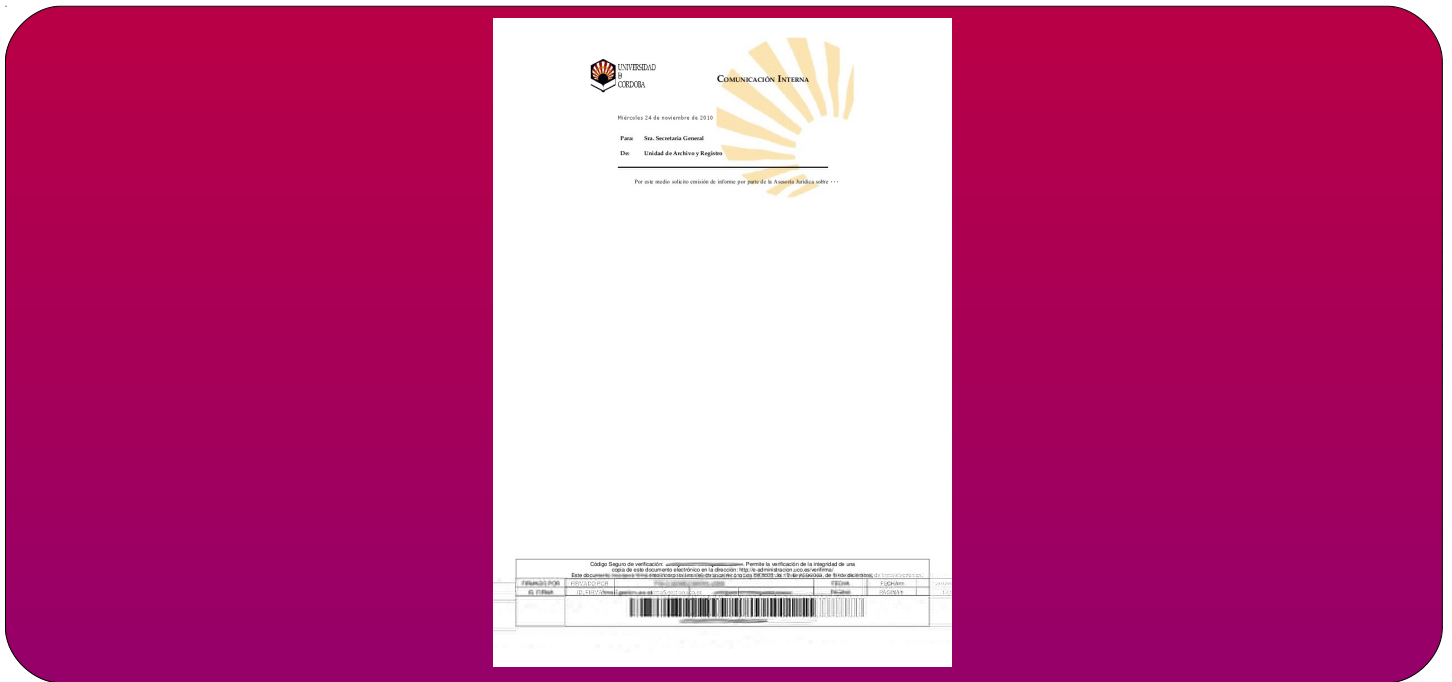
UNIVERSIDAD DE CORDOBA

COMUNICACIÓN INTERNA

Miércoles 24 de noviembre de 2010

Para: Sra. Secretaria General

De: Unidad de Archivo y Registro

Por este medio solicito emisión de informe por parte de la Asesoría Jurídica sobre . . .

Código Seguro de verificación: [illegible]. Permite la verificación de la integridad de una copia de este documento electrónico en la dirección: http://e-administracion.uco.es/verifirma/
Este documento incorpora firma electrónica reconocida de acuerdo a la Ley 59/2003, de 19 de diciembre, de firma electrónica.

| FIRMADO POR | FIRMADO POR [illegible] | FECHA | FECHA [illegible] |
|---|---|---|---|
| ID. FIRMA | ID. FIRMA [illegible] | PÁGINA | PÁGINA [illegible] |